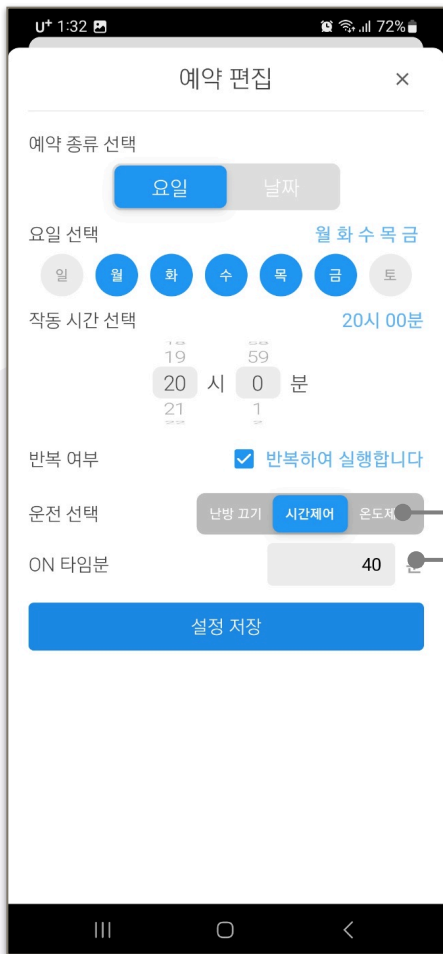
U⁺ 1:32 72%

예약 편집 ×

예약 종류 선택

요일 날짜

요일 선택 월 화 수 목 금

일 월 화 수 목 금 토

작동 시간 선택 20시 00분

19 59
20 시 0 분
21 1

반복 여부 반복하여 실행합니다

운전 선택 난방 끄기 시간제어 온도제

ON 타임분 40 분

설정 저장